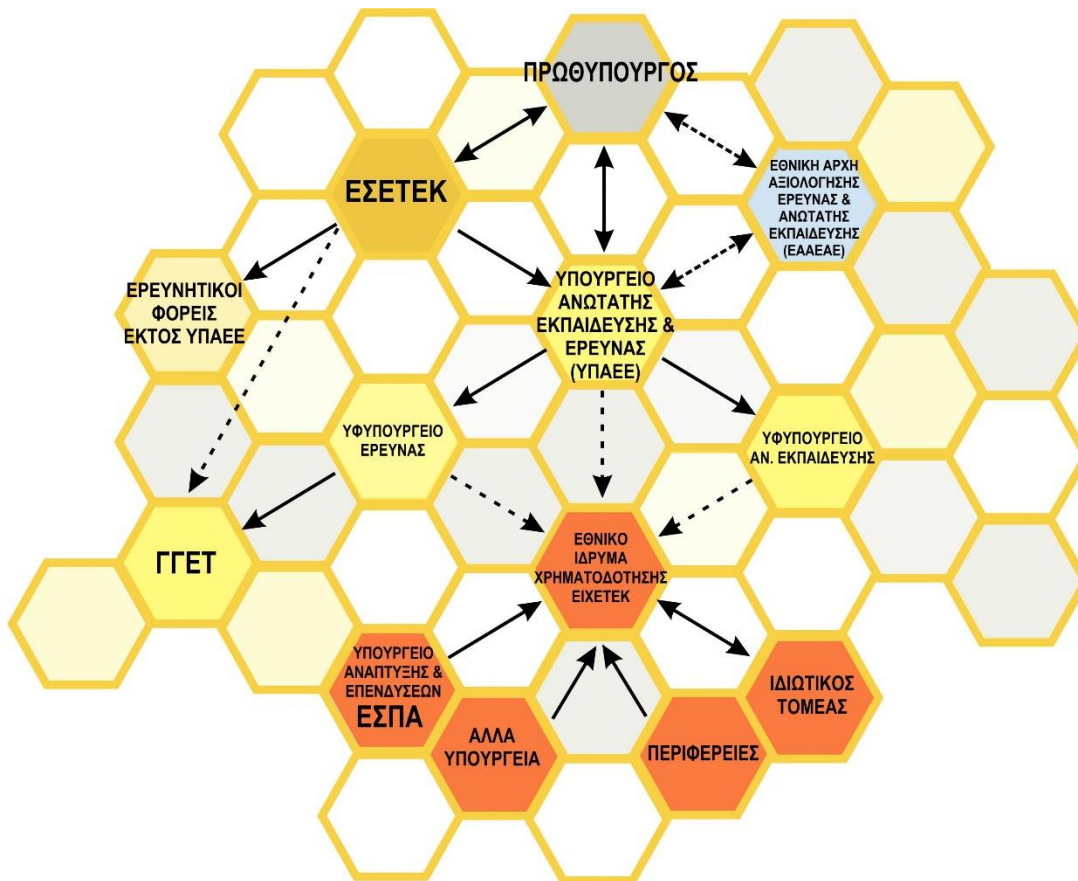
ΠΡΩΘΥΠΟΥΡΓΟΣ

ΕΣΕΤΕΚ

ΕΘΝΙΚΗ ΑΡΧΗ ΑΞΙΟΛΟΓΗΣΗΣ ΕΡΕΥΝΑΣ & ΑΝΩΤΑΤΗΣ ΕΚΠΑΙΔΕΥΣΗΣ (ΕΑΑΕΑΕ)

ΕΡΕΥΝΗΤΙΚΟΙ ΦΟΡΕΙΣ ΕΚΤΟΣ ΥΠΑΕΕ

ΥΠΟΥΡΓΕΙΟ ΑΝΩΤΑΤΗΣ ΕΚΠΑΙΔΕΥΣΗΣ & ΕΡΕΥΝΑΣ (ΥΠΑΕΕ)

ΥΦΥΠΟΥΡΓΕΙΟ ΕΡΕΥΝΑΣ

ΥΦΥΠΟΥΡΓΕΙΟ ΑΝ. ΕΚΠΑΙΔΕΥΣΗΣ

ΓΓΕΤ

ΕΘΝΙΚΟ ΙΔΡΥΜΑ ΧΡΗΜΑΤΟΔΟΤΗΣΗΣ ΕΙΧΕΤΕΚ

ΥΠΟΥΡΓΕΙΟ ΑΝΑΠΤΥΞΗΣ & ΕΠΕΝΔΥΣΕΩΝ ΕΣΠΑ

ΙΔΙΩΤΙΚΟΣ ΤΟΜΕΑΣ

ΑΛΛΑ ΥΠΟΥΡΓΕΙΑ

ΠΕΡΙΦΕΡΕΙΕΣ